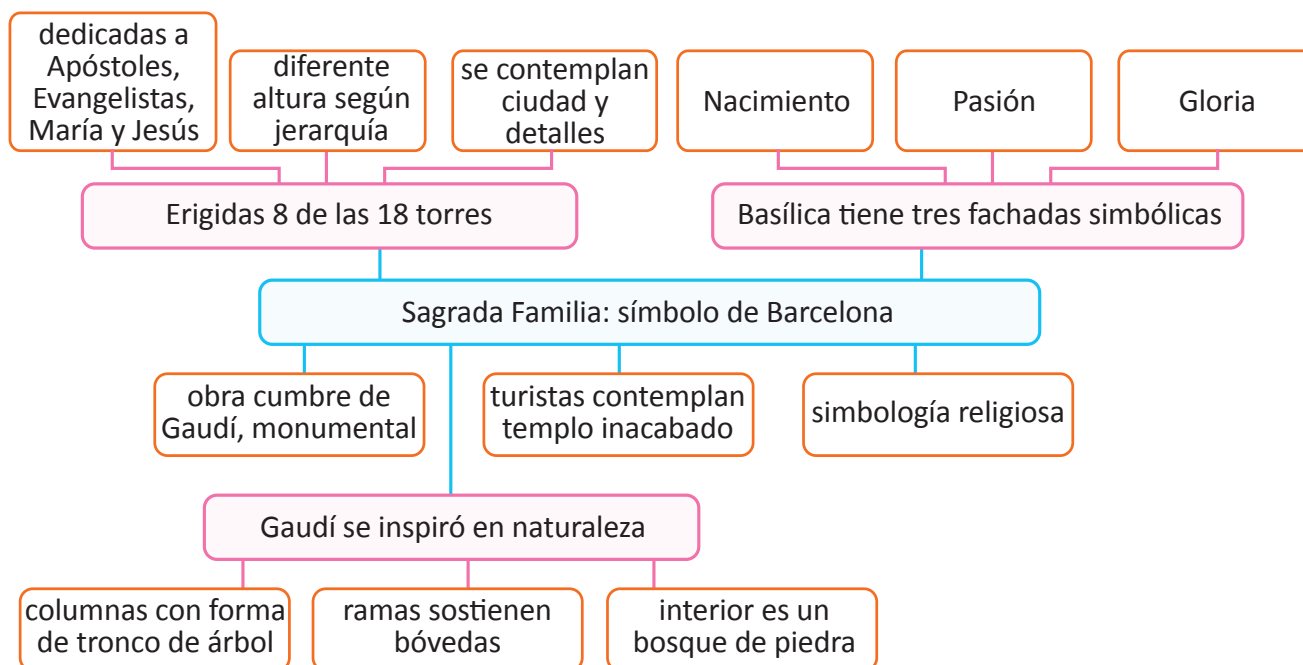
dedicadas a Apóstoles, Evangelistas, María y Jesús

diferente altura según jerarquía

se contemplan ciudad y detalles

Nacimiento

Pasión

Gloria

Erigidas 8 de las 18 torres

Basílica tiene tres fachadas simbólicas

Sagrada Familia: símbolo de Barcelona

obra cumbre de Gaudí, monumental

turistas contemplan templo inacabado

simbología religiosa

Gaudí se inspiró en naturaleza

columnas con forma de tronco de árbol

ramas sostienen bóvedas

interior es un bosque de piedra